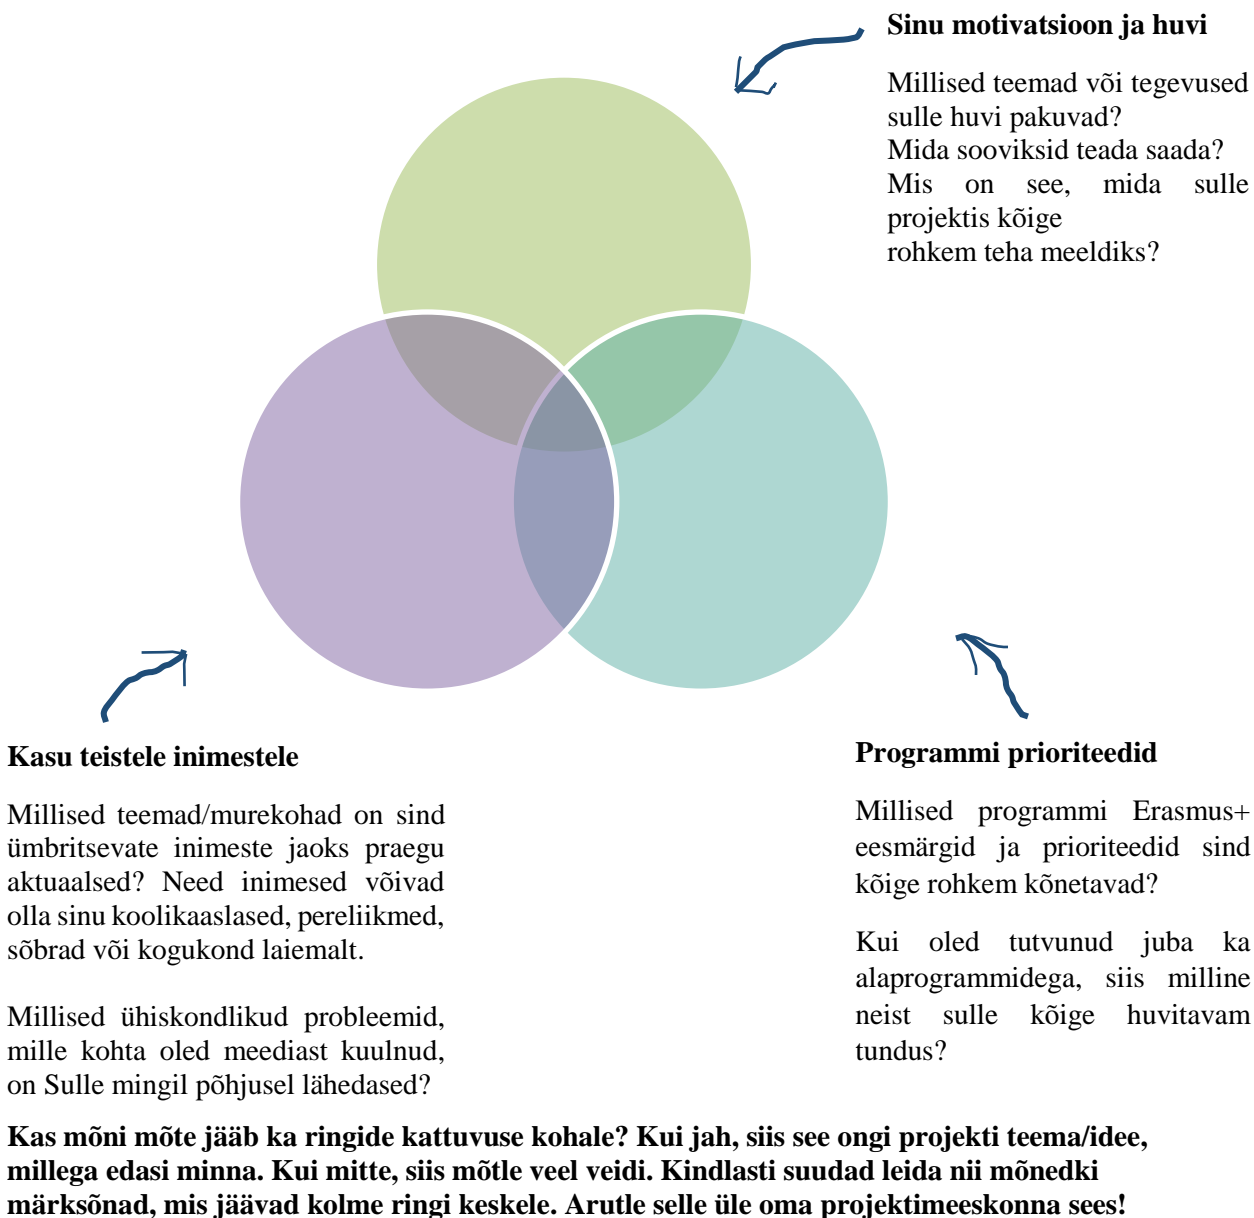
**Sinu motivatsioon ja huvi**

Millised teemad või tegevused sulle huvi pakuvad?
Mida sooviksid teada saada?
Mis on see, mida sulle projektis kõige
rohkem teha meeldiks?

**Kasu teistele inimestele**

Millised teemad/murekohad on sind ümbritsevate inimeste jaoks praegu aktuaalsed? Need inimesed võivad olla sinu koolikaaslased, pereliikmed, sõbrad või kogukond laiemalt.

Millised ühiskondlikud probleemid, mille kohta oled meediast kuulnud, on Sulle mingil põhjusel lähedased?

**Programmi prioriteedid**

Millised programmi Erasmus+ eesmärgid ja prioriteedid sind kõige rohkem kõnetavad?

Kui oled tutvunud juba ka alaprogrammidega, siis milline neist sulle kõige huvitavam tundus?

**Kas mõni mõte jääb ka ringide kattuvuse kohale? Kui jah, siis see ongi projekti teema/idee, millega edasi minna. Kui mitte, siis mõtle veel veidi. Kindlasti suudad leida nii mõnedki märksõnad, mis jäävad kolme ringi keskele. Arutle selle üle oma projektimeeskonna sees!**